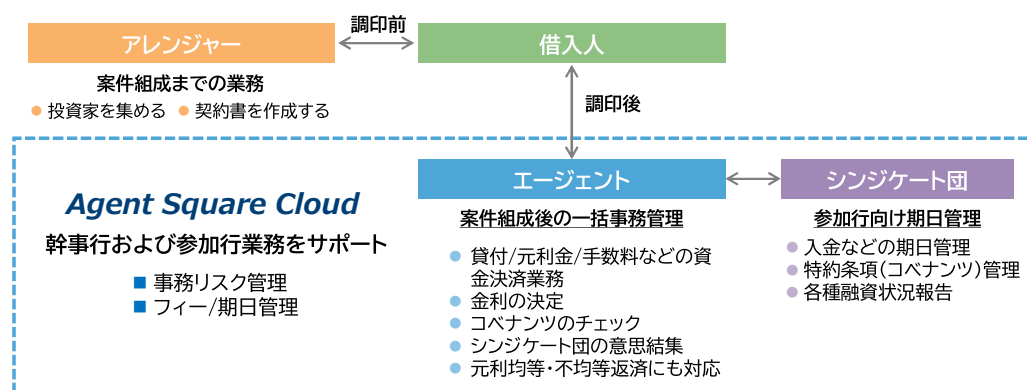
アレンジャー

調印前

借入人

案件組成までの業務

● 投資家を集める ● 契約書を作成する

調印後

Agent Square Cloud

幹事行および参加行業務をサポート

■ 事務リスク管理
■ フィー/期日管理

エージェント

案件組成後の一括事務管理

● 貸付/元利金/手数料などの資金決済業務
● 金利の決定
● コベナンツのチェック
● シンジケート団の意思結集
● 元利均等・不均等返済にも対応

シンジケート団

参加行向け期日管理

● 入金などの期日管理
● 特約条項(コベナンツ)管理
● 各種融資状況報告